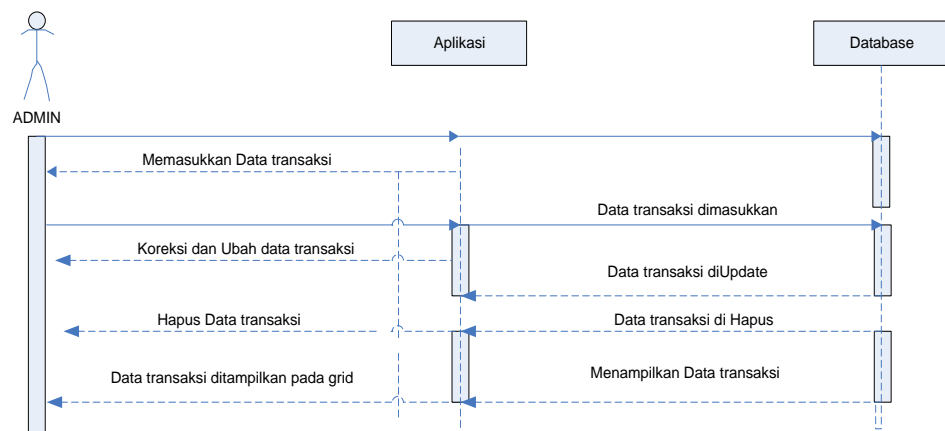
Aplikasi

Database

ADMIN

Memasukkan Data transaksi

Data transaksi dimasukkan

Koreksi dan Ubah data transaksi

Data transaksi diUpdate

Hapus Data transaksi

Data transaksi di Hapus

Data transaksi ditampilkan pada grid

Menampilkan Data transaksi